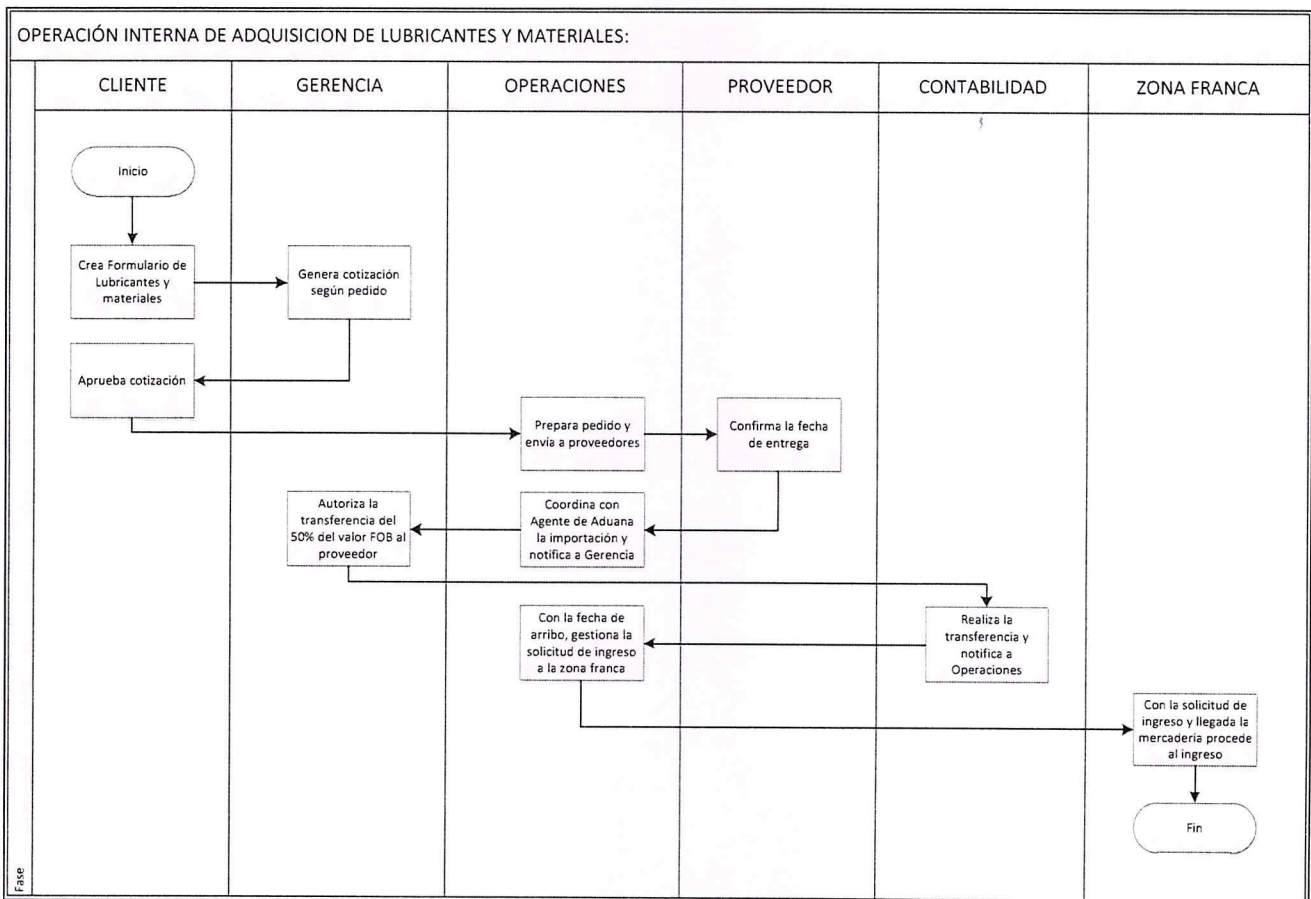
OPERACIÓN INTERNA DE ADQUISICION DE LUBRICANTES Y MATERIALES:

CLIENTE

GERENCIA

OPERACIONES

PROVEEDOR

CONTABILIDAD

ZONA FRANCA

Inicio

Crea Formulario de Lubricantes y materiales

Genera cotización según pedido

Aprueba cotización

Prepara pedido y envia a proveedores

Confirma la fecha de entrega

Autoriza la transferencia del 50% del valor FOB al proveedor

Coordina con Agente de Aduana la importación y notifica a Gerencia

Con la fecha de arribo, gestiona la solicitud de ingreso a la zona franca

Realiza la transferencia y notifica a Operaciones

Con la solicitud de ingreso y llegada la mercaderia procede al ingreso

Fin

Fase